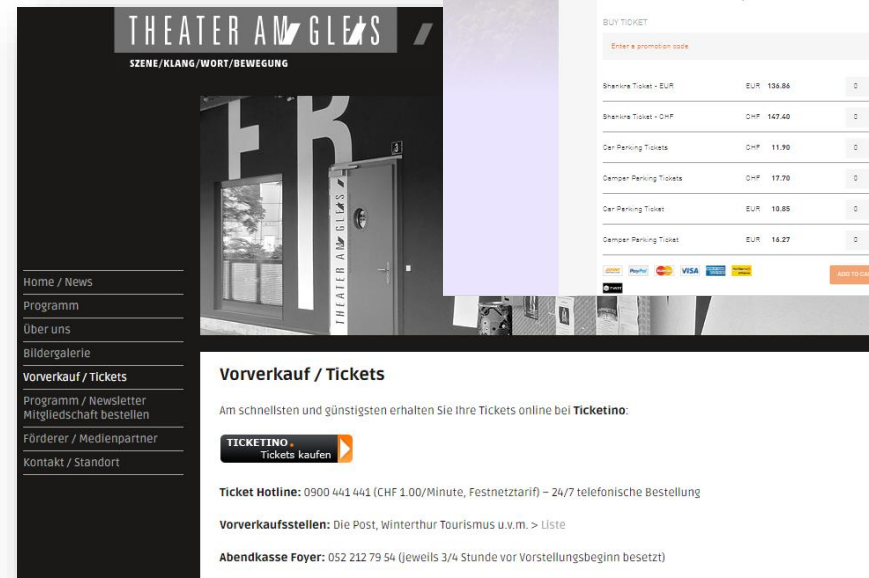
THEATER AM GLEIS

SZENE/KLANG/WORT/BEWEGUNG

BUY TICKET

Enter a promotion code

| | | |
|---|---|---|
| Shankra Ticket - EUR | EUR 136.86 | 0 |
| Shankra Ticket - CHF | CHF 147.40 | 0 |
| Car Parking Tickets | CHF 11.90 | 0 |
| Camper Parking Tickets | CHF 17.70 | 0 |
| Car Parking Ticket | EUR 10.85 | 0 |
| Camper Parking Ticket | EUR 16.27 | 0 |

VISA

ADD TO CA

THEATER AM GLEIS

3

Home / News
Programm
Über uns
Bildergalerie
Vorverkauf / Tickets
Programm / Newsletter Mitgliedschaft bestellen
Förderer / Medienpartner
Kontakt / Standort

Vorverkauf / Tickets

Am schnellsten und günstigsten erhalten Sie Ihre Tickets online bei Ticketino:

TICKETINO. Tickets kaufen

Ticket Hotline: 0900 441 441 (CHF 1.00/Minute, Festnetztarif) – 24/7 telefonische Bestellung

Vorverkaufsstellen: Die Post, Winterthur Tourismus u.v.m. > Liste

Abendkasse Foyer: 052 212 79 54 (jeweils 3/4 Stunde vor Vorstellungsbeginn besetzt)